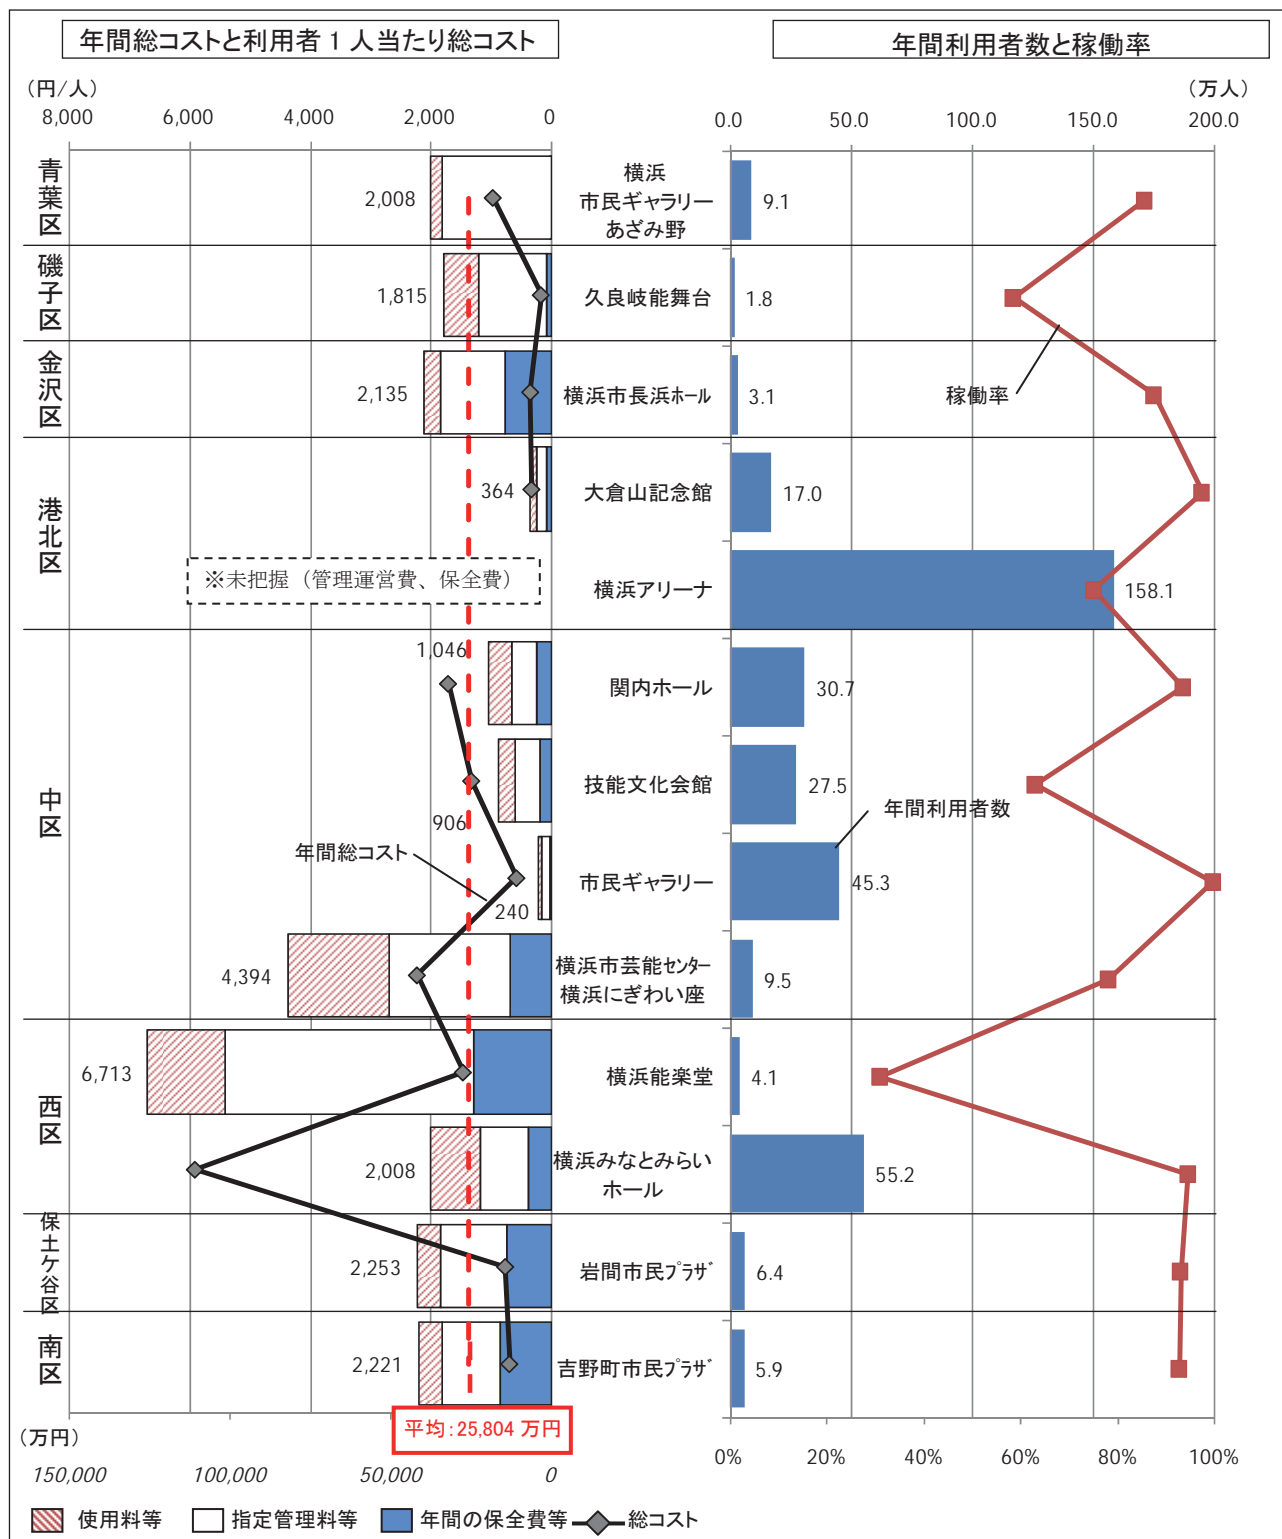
年間総コストと利用者１人当たり総コスト

年間利用者数と稼働率

（円/人）
8,000 6,000 4,000 2,000 0

（万人）
0.0 50.0 100.0 150.0 200.0

青葉区
2,008
横浜市民ギャラリーあざみ野
9.1

磯子区
1,815
久良岐能舞台
1.8

金沢区
2,135
横浜市長浜ホール
3.1
稼働率

港北区
364
大倉山記念館
17.0
※未把握（管理運営費、保全費）
横浜アリーナ
158.1

中区
1,046
関内ホール
30.7
技能文化会館
27.5
906
年間利用者数
年間総コスト
市民ギャラリー
45.3
240
4,394
横浜市芸能センター横浜にぎわい座
9.5

西区
6,713
横浜能楽堂
4.1
2,008
横浜みなとみらいホール
55.2

保土ケ谷区
2,253
岩間市民プラザ
6.4

南区
2,221
吉野町市民プラザ
5.9

（万円）
150,000 100,000 50,000 0
平均：25,804 万円

0% 20% 40% 60% 80% 100%

使用料等 指定管理料等 年間の保全費等 総コスト